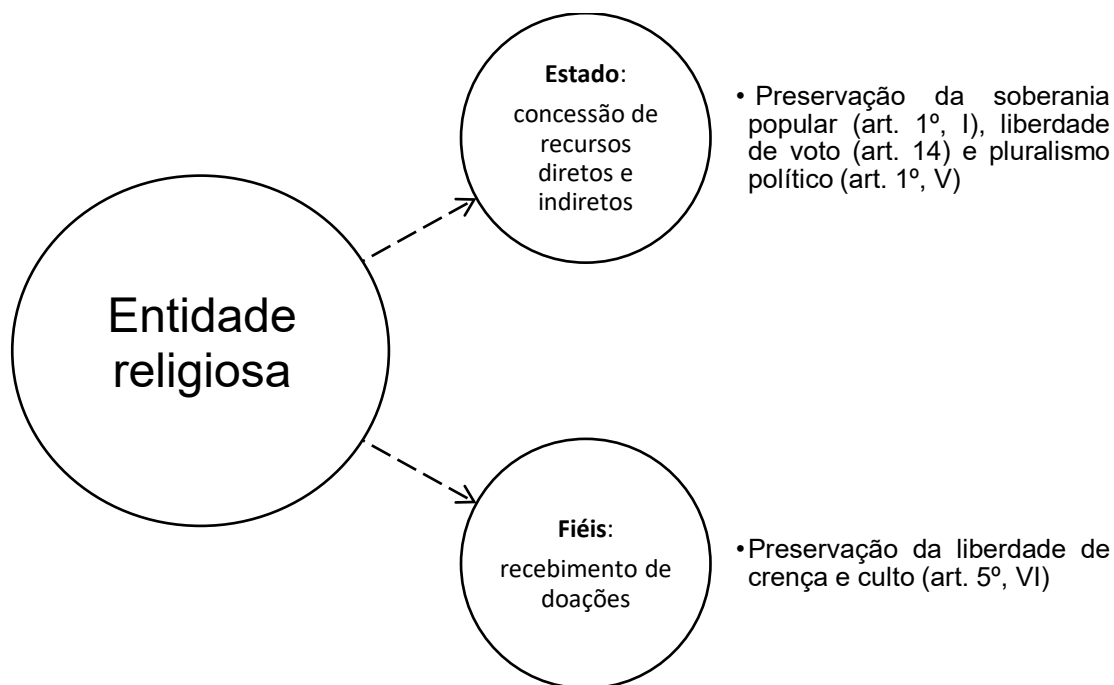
Entidade religiosa

**Estado**:

concessão de recursos diretos e indiretos

• Preservação da soberania popular (art. 1º, I), liberdade de voto (art. 14) e pluralismo político (art. 1º, V)

**Fiéis**:

recebimento de doações

• Preservação da liberdade de crença e culto (art. 5º, VI)